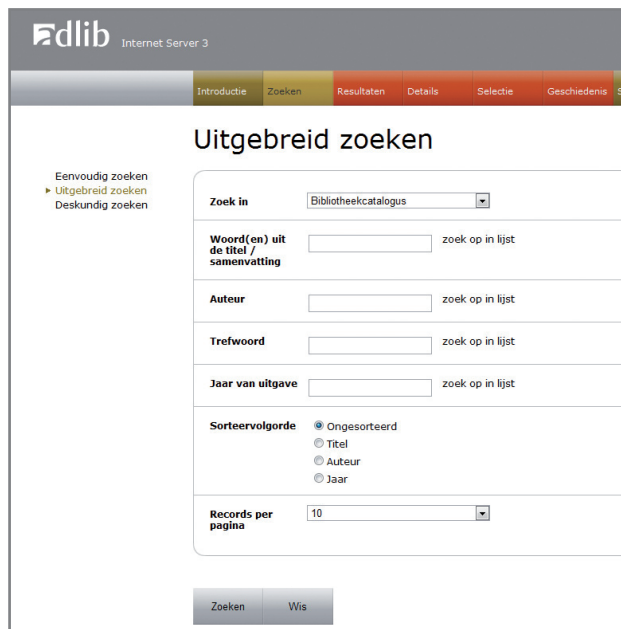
adlib Internet Server 3

Introductie Zoeken Resultaten Details Selectie Geschiedenis S

Uitgebreid zoeken

Eenvoudig zoeken
Uitgebreid zoeken
Deskundig zoeken

| | | |
|---|---|---|
| Zoek in | Bibliotheekcatalogus | |
| Woord(en) uit de titel / samenvatting | | zoek op in lijst |
| Auteur | | zoek op in lijst |
| Trefwoord | | zoek op in lijst |
| Jaar van uitgave | | zoek op in lijst |
| Sorteervolgorde | Ongesorteerd<br>Titel<br>Auteur<br>Jaar | |
| Records per pagina | 10 | |

Zoeken Wis